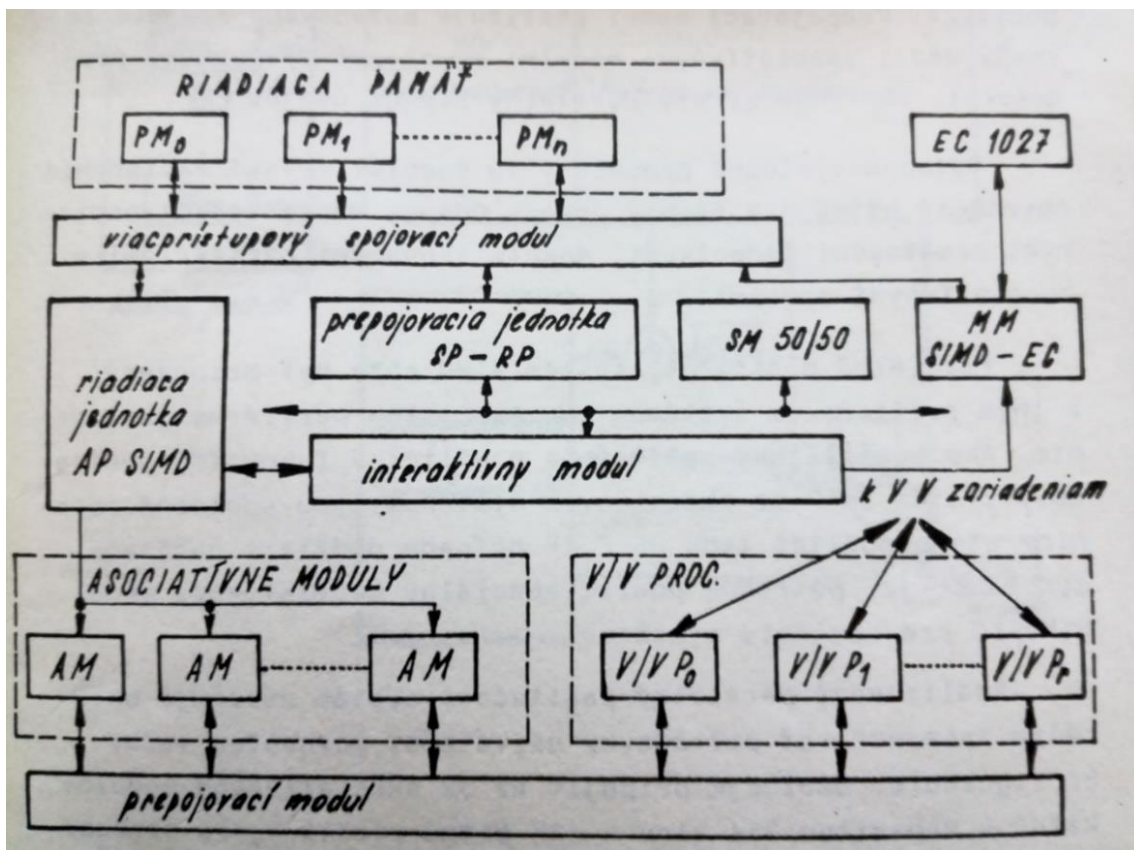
RIADIACA PAMÄŤ

$PM_0$

$PM_1$

$PM_n$

EC 1027

viacprístupový spojovací modul

prepojovacia jednotka SP – RP

SM 50/50

MM SIMD – EC

riadiaca jednotka AP SIMD

interaktívny modul

k V V zariadeniam

ASOCIATÍVNE MODULY

AM

AM

AM

V/V PROC.

V/V $P_0$

V/V $P_1$

V/V $P_r$

prepojovací modul